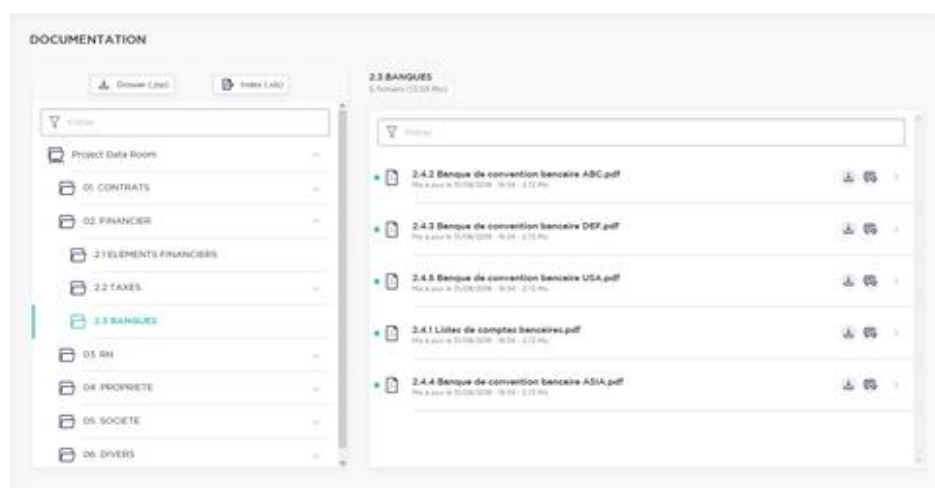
DOCUMENTATION

Dossier (.zip)

Index (.xls)

Filtrer

Project Data Room

01. CONTRATS

02. FINANCIER

2.1 ELEMENTS FINANCIERS

2.2 TAXES

2.3 BANQUES

03. RH

04. PROPRIETE

05. SOCIETE

06. DIVERS

2.3 BANQUES

5 fichiers ([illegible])

Filtrer

2.4.2 Banque de convention bancaire ABC.pdf

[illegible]

2.4.3 Banque de convention bancaire DEF.pdf

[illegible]

2.4.5 Banque de convention bancaire USA.pdf

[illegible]

2.4.1 Listes de comptes bancaires.pdf

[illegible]

2.4.4 Banque de convention bancaire ASIA.pdf

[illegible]